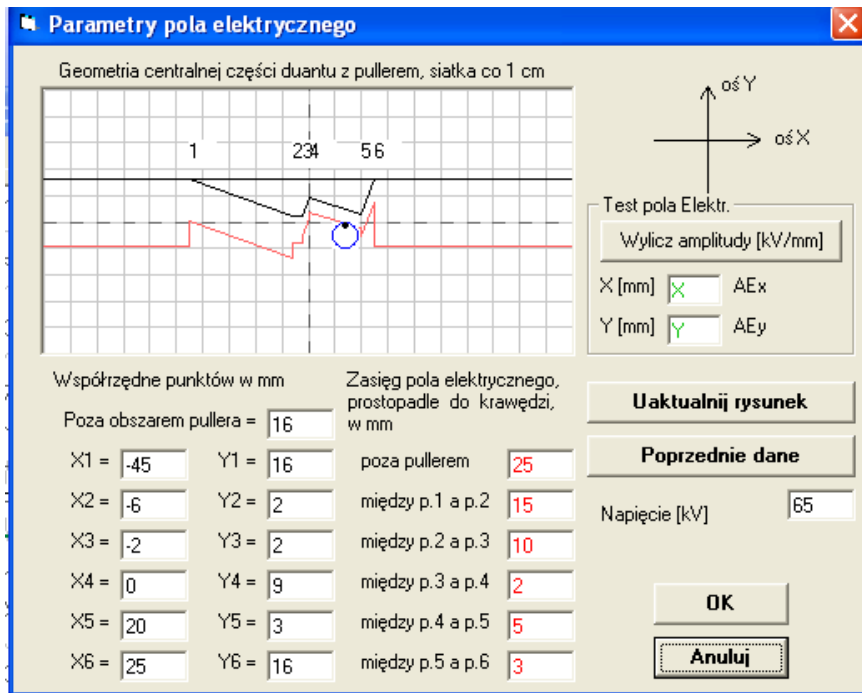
Parametry pola elektrycznego

Geometria centralnej części duantu z pullerem, siatka co 1 cm

1 234 56

oś Y

oś X

Test pola Elektr.

Wylicz amplitudy [kV/mm]

X [mm] X AEx

Y [mm] Y AEy

Współrzędne punktów w mm

Zasięg pola elektrycznego, prostopadle do krawędzi, w mm

Poza obszarem pullera = 16

| | | | | | |
|---|---|---|---|---|---|
| X1 = | -45 | Y1 = | 16 | poza pullerem | 25 |
| X2 = | -6 | Y2 = | 2 | między p.1 a p.2 | 15 |
| X3 = | -2 | Y3 = | 2 | między p.2 a p.3 | 10 |
| X4 = | 0 | Y4 = | 9 | między p.3 a p.4 | 2 |
| X5 = | 20 | Y5 = | 3 | między p.4 a p.5 | 5 |
| X6 = | 25 | Y6 = | 16 | między p.5 a p.6 | 3 |

Uaktualnij rysunek

Poprzednie dane

Napięcie [kV] 65

OK

Anuluj